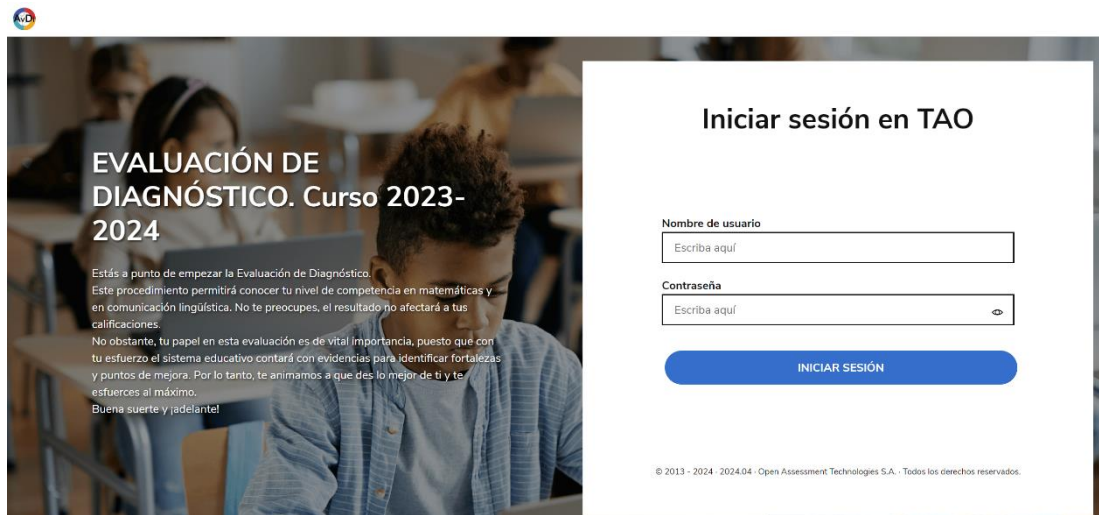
AvDi

EVALUACIÓN DE DIAGNÓSTICO. Curso 2023-2024

Estás a punto de empezar la Evaluación de Diagnóstico.
Este procedimiento permitirá conocer tu nivel de competencia en matemáticas y en comunicación lingüística. No te preocupes, el resultado no afectará a tus calificaciones.
No obstante, tu papel en esta evaluación es de vital importancia, puesto que con tu esfuerzo el sistema educativo contará con evidencias para identificar fortalezas y puntos de mejora. Por lo tanto, te animamos a que des lo mejor de ti y te esfuerces al máximo.
Buena suerte y ¡adelante!

Iniciar sesión en TAO

Nombre de usuario
Escriba aquí

Contraseña
Escriba aquí

INICIAR SESIÓN

© 2013 - 2024 · 2024.04 · Open Assessment Technologies S.A. · Todos los derechos reservados.